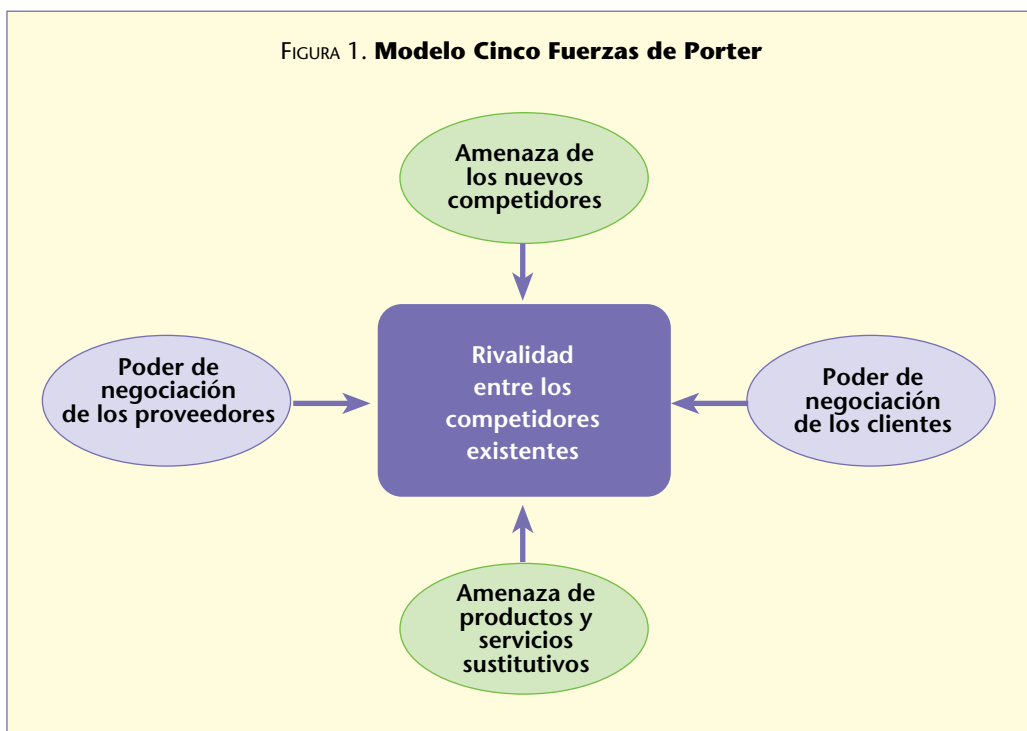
FIGURA 1. **Modelo Cinco Fuerzas de Porter**

Amenaza de los nuevos competidores

Poder de negociación de los proveedores

Rivalidad entre los competidores existentes

Poder de negociación de los clientes

Amenaza de productos y servicios sustitutivos